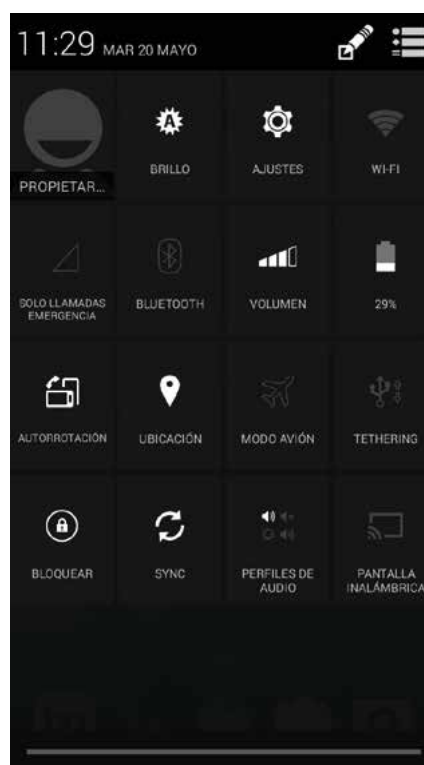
11:29 MAR 20 MAYO

PROPIETAR...

BRILLO

AJUSTES

WI-FI

SOLO LLAMADAS EMERGENCIA

BLUETOOTH

VOLUMEN

29%

AUTORROTACIÓN

UBICACIÓN

MODO AVIÓN

TETHERING

BLOQUEAR

SYNC

PERFILES DE AUDIO

PANTALLA INALÁMBRICA